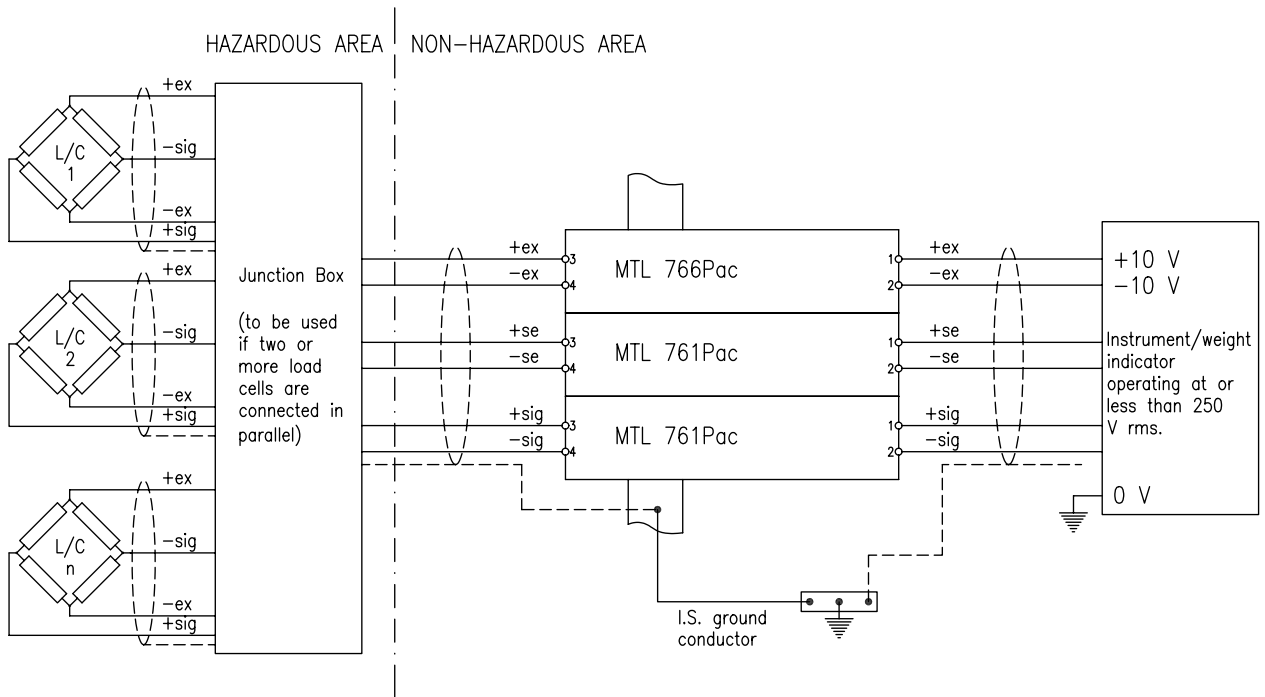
HAZARDOUS AREA | NON–HAZARDOUS AREA

+ex
L/C 1
–sig
–ex
+sig

+ex
L/C 2
–sig
–ex
+sig

+ex
L/C n
–sig
–ex
+sig

Junction Box

(to be used if two or more load cells are connected in parallel)

+ex 3
–ex 4
MTL 766Pac
1 +ex
2 –ex

+se 3
–se 4
MTL 761Pac
1 +se
2 –se

+sig 3
–sig 4
MTL 761Pac
1 +sig
2 –sig

+10 V
–10 V
Instrument/weight indicator operating at or less than 250 V rms.
0 V

I.S. ground conductor